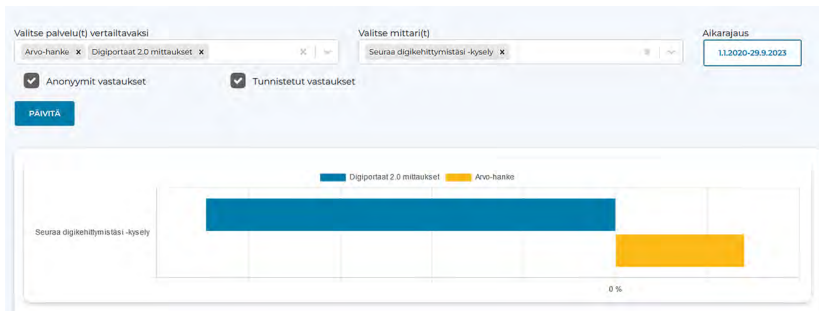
Valitse palvelu(t) vertailtavaksi
Arvo-hanke × Digiportaat 2.0 mittaukset × × 

Valitse mittari(t)
Seuraa digikehittymistäsi -kysely × 

Aikarajaus
1.1.2020-29.9.2023

Anonyymit vastaukset
Tunnistetut vastaukset

PÄIVITÄ

Digiportaat 2.0 mittaukset
Arvo-hanke

Seuraa digikehittymistäsi -kysely

0 %